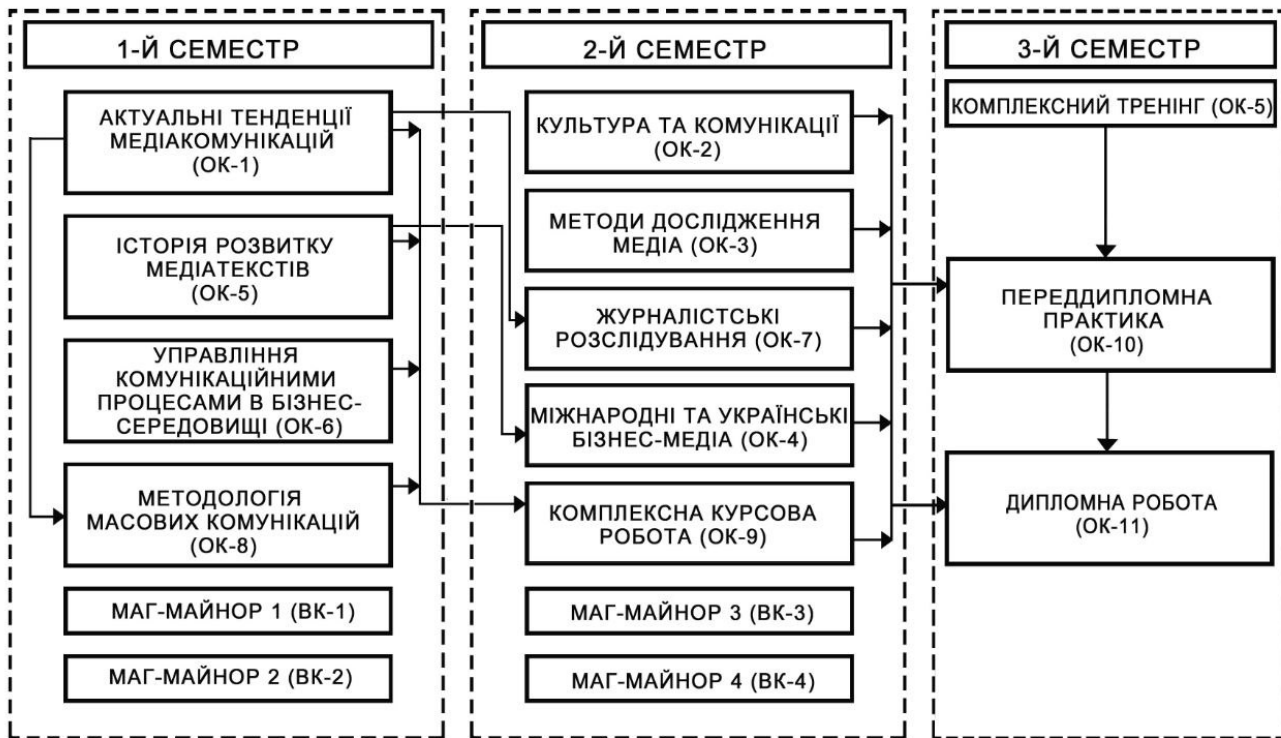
1-Й СЕМЕСТР

АКТУАЛЬНІ ТЕНДЕНЦІЇ МЕДІАКОМУНІКАЦІЙ (ОК-1)

ІСТОРІЯ РОЗВИТКУ МЕДІАТЕКСТІВ (ОК-5)

УПРАВЛІННЯ КОМУНІКАЦІЙНИМИ ПРОЦЕСАМИ В БІЗНЕС-СЕРЕДОВИЩІ (ОК-6)

МЕТОДОЛОГІЯ МАСОВИХ КОМУНІКАЦІЙ (ОК-8)

МАГ-МАЙНОР 1 (ВК-1)

МАГ-МАЙНОР 2 (ВК-2)

2-Й СЕМЕСТР

КУЛЬТУРА ТА КОМУНІКАЦІЇ (ОК-2)

МЕТОДИ ДОСЛІДЖЕННЯ МЕДІА (ОК-3)

ЖУРНАЛІСТСЬКІ РОЗСЛІДУВАННЯ (ОК-7)

МІЖНАРОДНІ ТА УКРАЇНСЬКІ БІЗНЕС-МЕДІА (ОК-4)

КОМПЛЕКСНА КУРСОВА РОБОТА (ОК-9)

МАГ-МАЙНОР 3 (ВК-3)

МАГ-МАЙНОР 4 (ВК-4)

3-Й СЕМЕСТР

КОМПЛЕКСНИЙ ТРЕНІНГ (ОК-5)

ПЕРЕДДИПЛОМНА ПРАКТИКА (ОК-10)

ДИПЛОМНА РОБОТА (ОК-11)